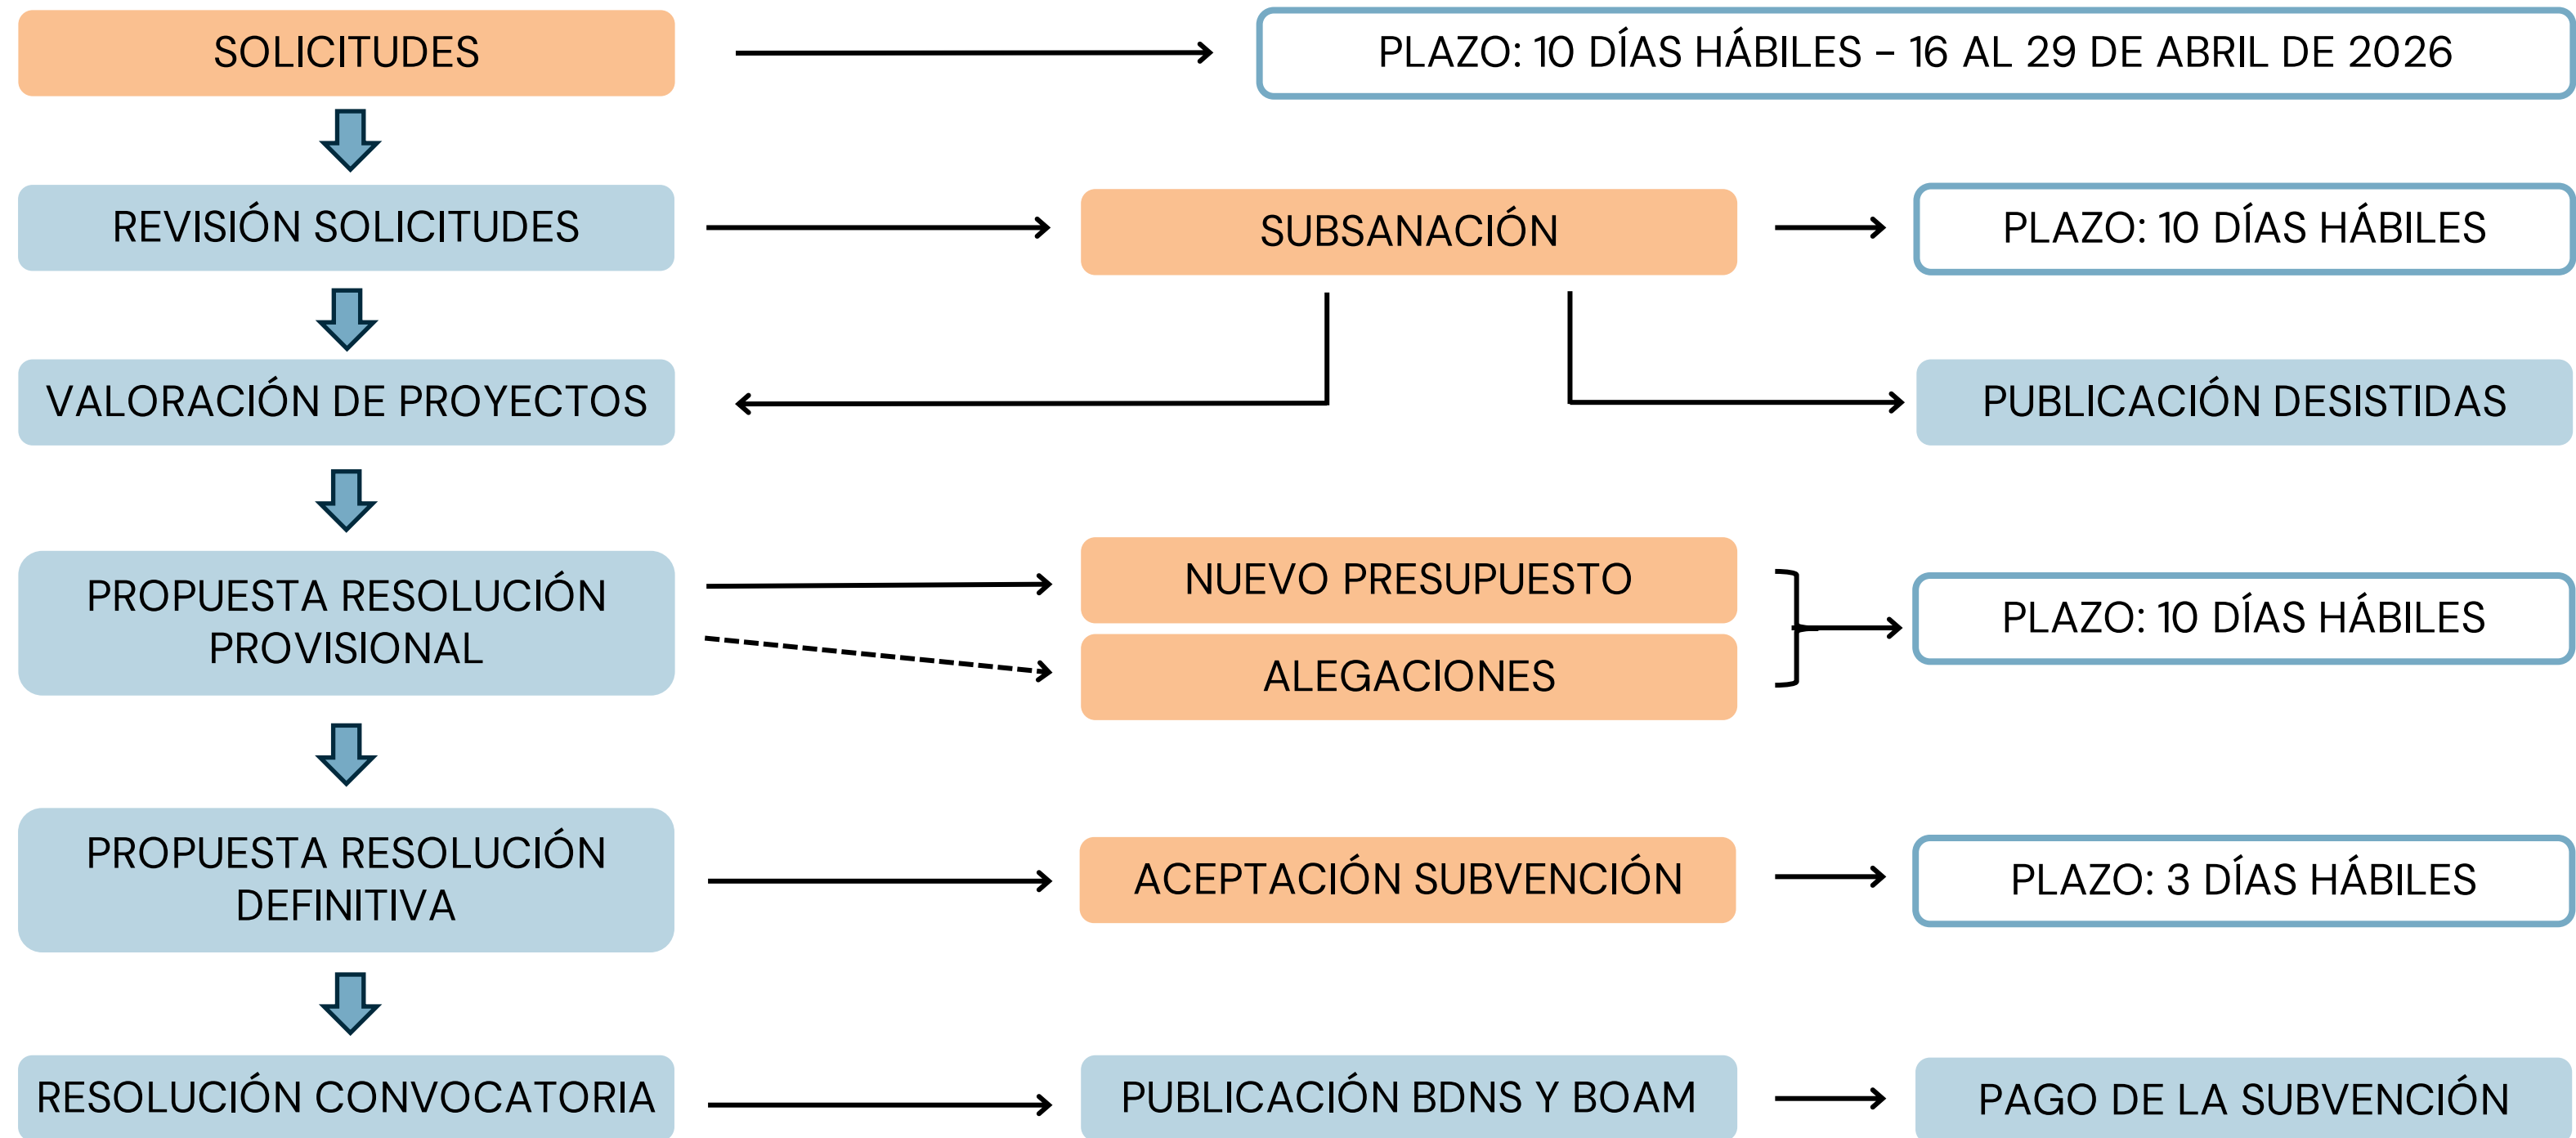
SOLICITUDES

PLAZO: 10 DÍAS HÁBILES – 16 AL 29 DE ABRIL DE 2026

REVISIÓN SOLICITUDES

SUBSANACIÓN

PLAZO: 10 DÍAS HÁBILES

VALORACIÓN DE PROYECTOS

PUBLICACIÓN DESISTIDAS

PROPUESTA RESOLUCIÓN PROVISIONAL

NUEVO PRESUPUESTO

ALEGACIONES

PLAZO: 10 DÍAS HÁBILES

PROPUESTA RESOLUCIÓN DEFINITIVA

ACEPTACIÓN SUBVENCIÓN

PLAZO: 3 DÍAS HÁBILES

RESOLUCIÓN CONVOCATORIA

PUBLICACIÓN BDNS Y BOAM

PAGO DE LA SUBVENCIÓN